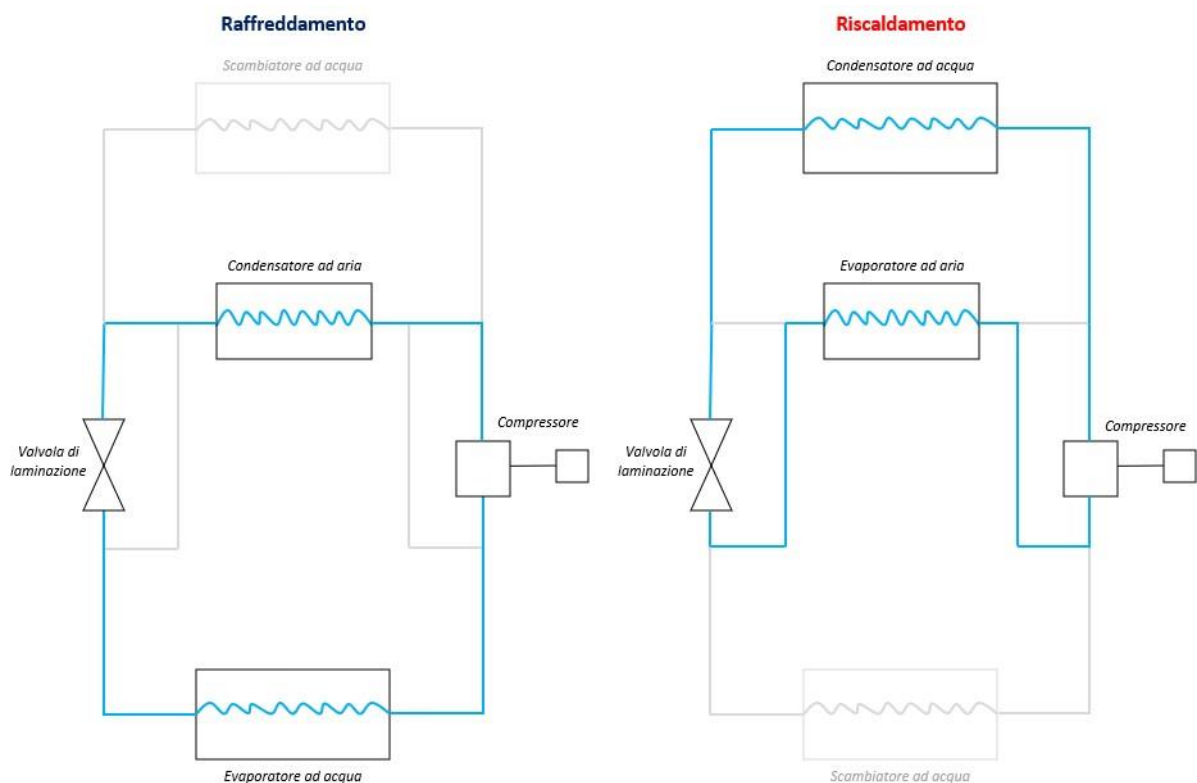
Raffreddamento

Scambiatore ad acqua

Condensatore ad aria

Valvola di laminazione

Compressore

Evaporatore ad acqua

Riscaldamento

Condensatore ad acqua

Evaporatore ad aria

Valvola di laminazione

Compressore

Scambiatore ad acqua